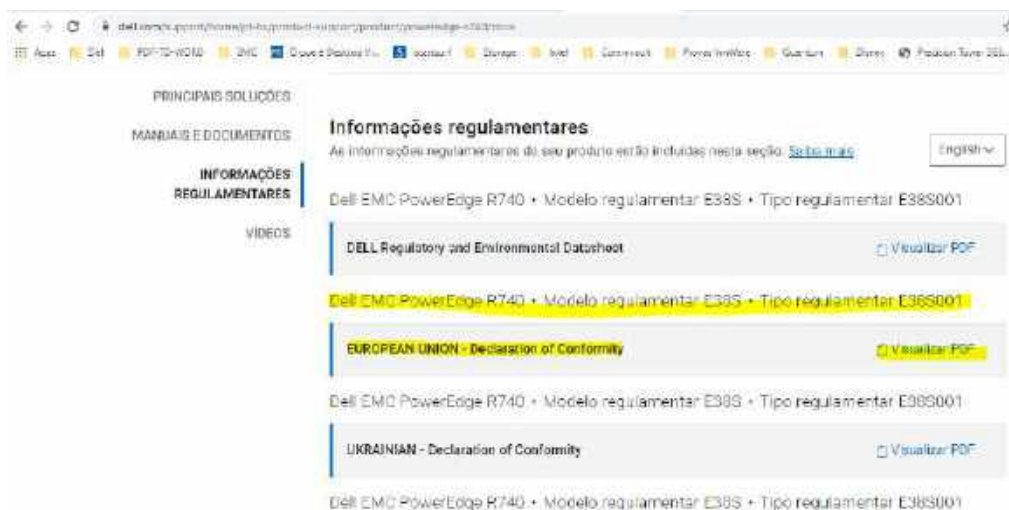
dell.com/support/home/pt-br/product-support/product/poweredge-r740/docs

Apps Dell PDF-TO-WORD EMC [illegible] Storage Intel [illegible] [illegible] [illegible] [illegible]

PRINCIPAIS SOLUÇÕES

MANUAIS E DOCUMENTOS

INFORMAÇÕES REGULAMENTARES

VÍDEOS

Informações regulamentares

As informações regulamentares do seu produto estão incluídas nesta seção. Saiba mais

English

Dell EMC PowerEdge R740 • Modelo regulamentar E38S • Tipo regulamentar E38S001

DELL Regulatory and Environmental Datasheet

Visualizar PDF

Dell EMC PowerEdge R740 • Modelo regulamentar E38S • Tipo regulamentar E38S001

EUROPEAN UNION - Declaration of Conformity

Visualizar PDF

Dell EMC PowerEdge R740 • Modelo regulamentar E38S • Tipo regulamentar E38S001

UKRAINIAN - Declaration of Conformity

Visualizar PDF

Dell EMC PowerEdge R740 • Modelo regulamentar E38S • Tipo regulamentar E38S001